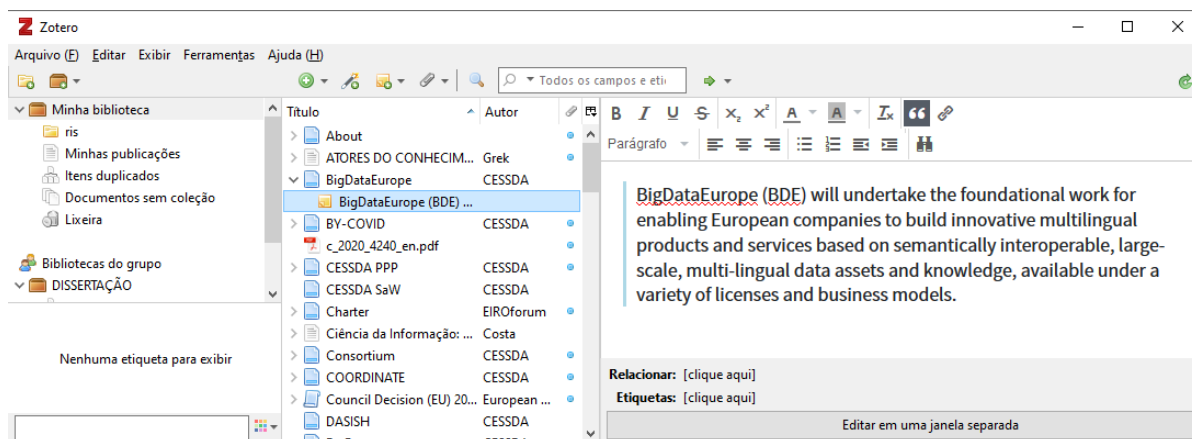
Zotero

Arquivo (F) Editar Exibir Ferramentas Ajuda (H)

Todos os campos e eti

Minha biblioteca
ris
Minhas publicações
Itens duplicados
Documentos sem coleção
Lixeira

Bibliotecas do grupo
DISSERTAÇÃO

Nenhuma etiqueta para exibir

| Título | Autor |
|---|---|
| About | |
| ATORES DO CONHECIM... | Grek |
| BigDataEurope | CESSDA |
| BigDataEurope (BDE) ... | |
| BY-COVID | CESSDA |
| c_2020_4240_en.pdf | |
| CESSDA PPP | CESSDA |
| CESSDA SaW | CESSDA |
| Charter | EIROforum |
| Ciência da Informação: ... | Costa |
| Consortium | CESSDA |
| COORDINATE | CESSDA |
| Council Decision (EU) 20... | European ... |
| DASISH | CESSDA |

B I U S $x_2$ $x^2$ A A $T_x$

Parágrafo

BigDataEurope (BDE) will undertake the foundational work for enabling European companies to build innovative multilingual products and services based on semantically interoperable, large-scale, multi-lingual data assets and knowledge, available under a variety of licenses and business models.

Relacionar: [clique aqui]
Etiquetas: [clique aqui]

Editar em uma janela separada